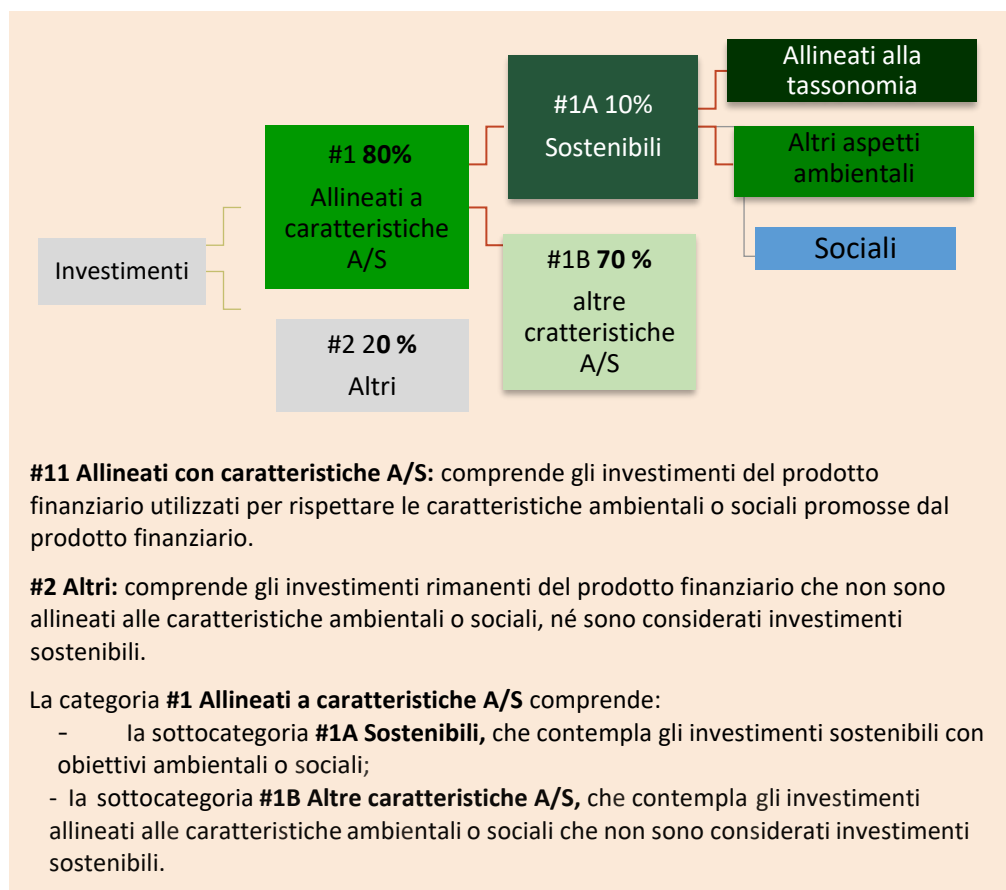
Investimenti

#1 80%
Allineati a caratteristiche A/S

#2 20 %
Altri

#1A 10%
Sostenibili

#1B 70 %
altre cratteristiche A/S

Allineati alla tassonomia

Altri aspetti ambientali

Sociali

#11 Allineati con caratteristiche A/S: comprende gli investimenti del prodotto finanziario utilizzati per rispettare le caratteristiche ambientali o sociali promosse dal prodotto finanziario.

#2 Altri: comprende gli investimenti rimanenti del prodotto finanziario che non sono allineati alle caratteristiche ambientali o sociali, né sono considerati investimenti sostenibili.

La categoria #1 Allineati a caratteristiche A/S comprende:
- la sottocategoria #1A Sostenibili, che contempla gli investimenti sostenibili con obiettivi ambientali o sociali;
- la sottocategoria #1B Altre caratteristiche A/S, che contempla gli investimenti allineati alle caratteristiche ambientali o sociali che non sono considerati investimenti sostenibili.